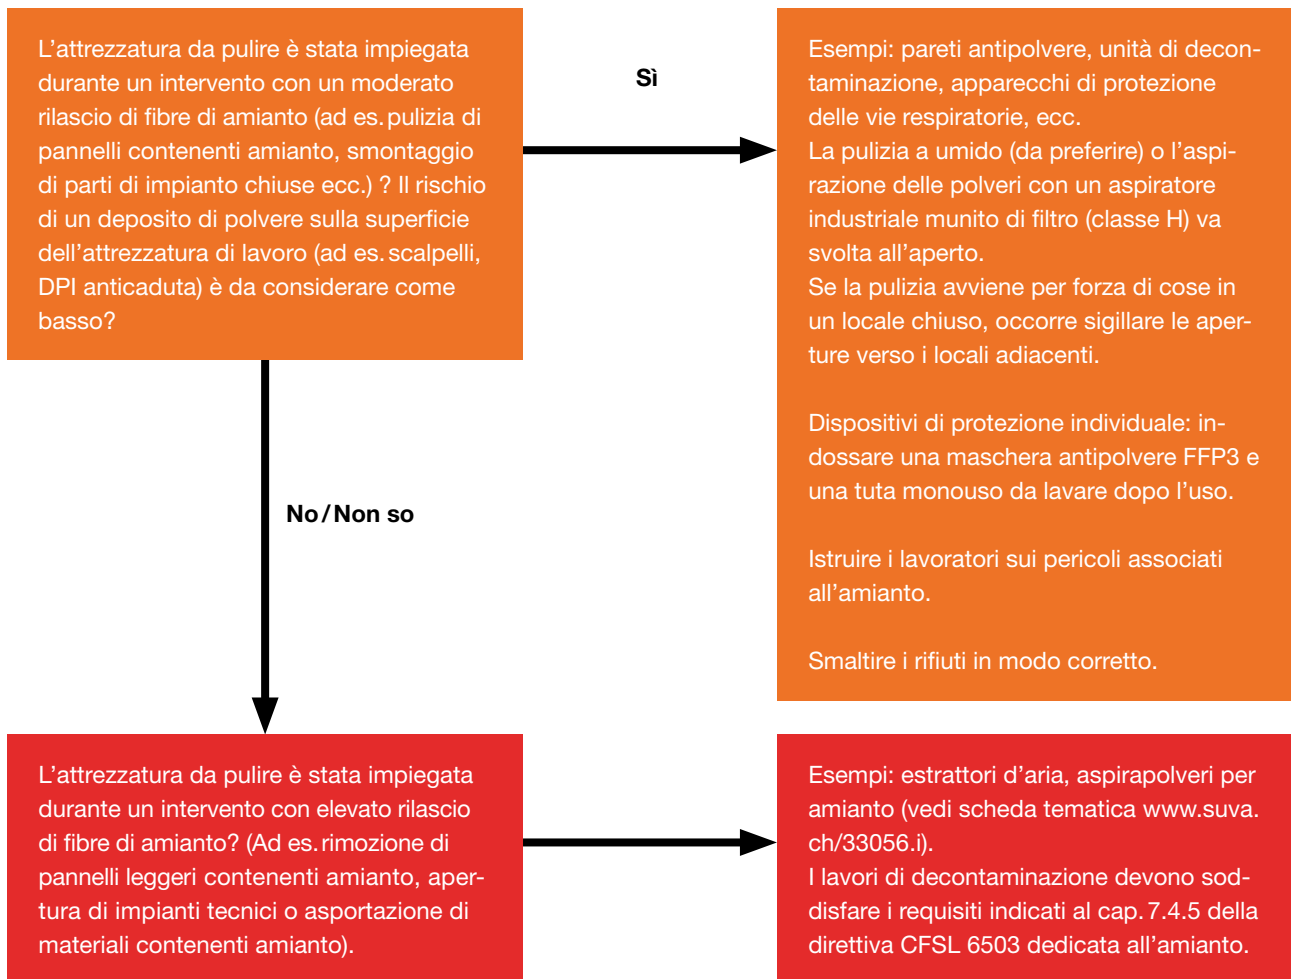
L’attrezzatura da pulire è stata impiegata durante un intervento con un moderato rilascio di fibre di amianto (ad es. pulizia di pannelli contenenti amianto, smontaggio di parti di impianto chiuse ecc.) ? Il rischio di un deposito di polvere sulla superficie dell’attrezzatura di lavoro (ad es. scalpelli, DPI anticaduta) è da considerare come basso?

Sì

Esempi: pareti antipolvere, unità di decontaminazione, apparecchi di protezione delle vie respiratorie, ecc.
La pulizia a umido (da preferire) o l’aspirazione delle polveri con un aspiratore industriale munito di filtro (classe H) va svolta all’aperto.
Se la pulizia avviene per forza di cose in un locale chiuso, occorre sigillare le aperture verso i locali adiacenti.

Dispositivi di protezione individuale: indossare una maschera antipolvere FFP3 e una tuta monouso da lavare dopo l’uso.

Istruire i lavoratori sui pericoli associati all’amianto.

Smaltire i rifiuti in modo corretto.

No / Non so

L’attrezzatura da pulire è stata impiegata durante un intervento con elevato rilascio di fibre di amianto? (Ad es. rimozione di pannelli leggeri contenenti amianto, apertura di impianti tecnici o asportazione di materiali contenenti amianto).

Esempi: estrattori d’aria, aspirapolveri per amianto (vedi scheda tematica www.suva.ch/33056.i).
I lavori di decontaminazione devono soddisfare i requisiti indicati al cap. 7.4.5 della direttiva CFSL 6503 dedicata all’amianto.